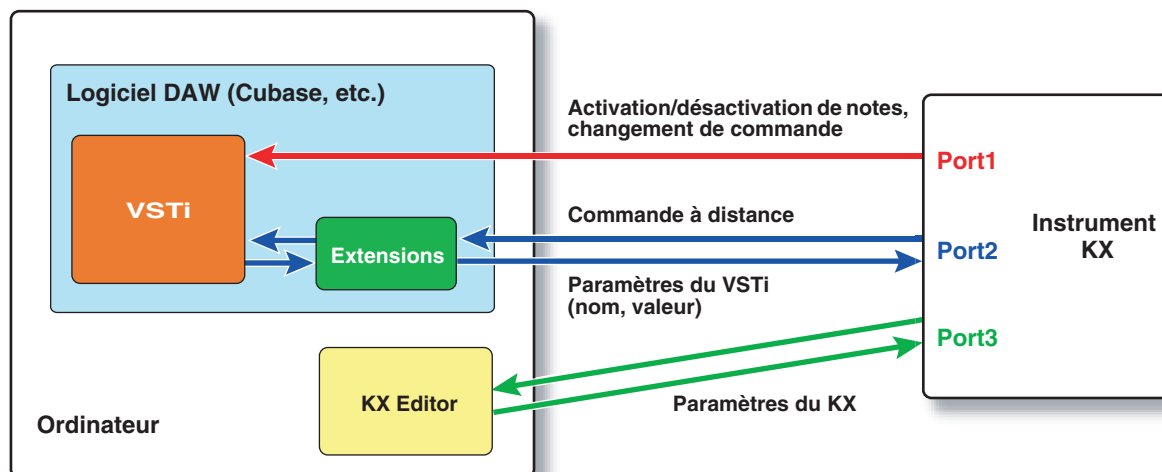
Logiciel DAW (Cubase, etc.)

VSTi

Extensions

KX Editor

Ordinateur

Activation/désactivation de notes, changement de commande

Commande à distance

Paramètres du VSTi (nom, valeur)

Paramètres du KX

Port1

Port2

Port3

Instrument KX